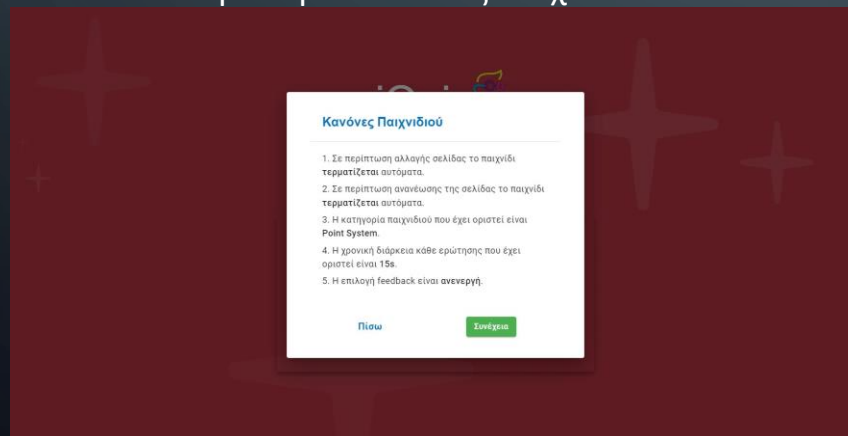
Κανόνες Παιχνιδιού

1. Σε περίπτωση αλλαγής σελίδας το παιχνίδι τερματίζεται αυτόματα.

2. Σε περίπτωση ανανέωσης της σελίδας το παιχνίδι τερματίζεται αυτόματα.

3. Η κατηγορία παιχνιδιού που έχει οριστεί είναι Point System.

4. Η χρονική διάρκεια κάθε ερώτησης που έχει οριστεί είναι 15s.

5. Η επιλογή feedback είναι ανενεργή.

Πίσω

Συνέχεια